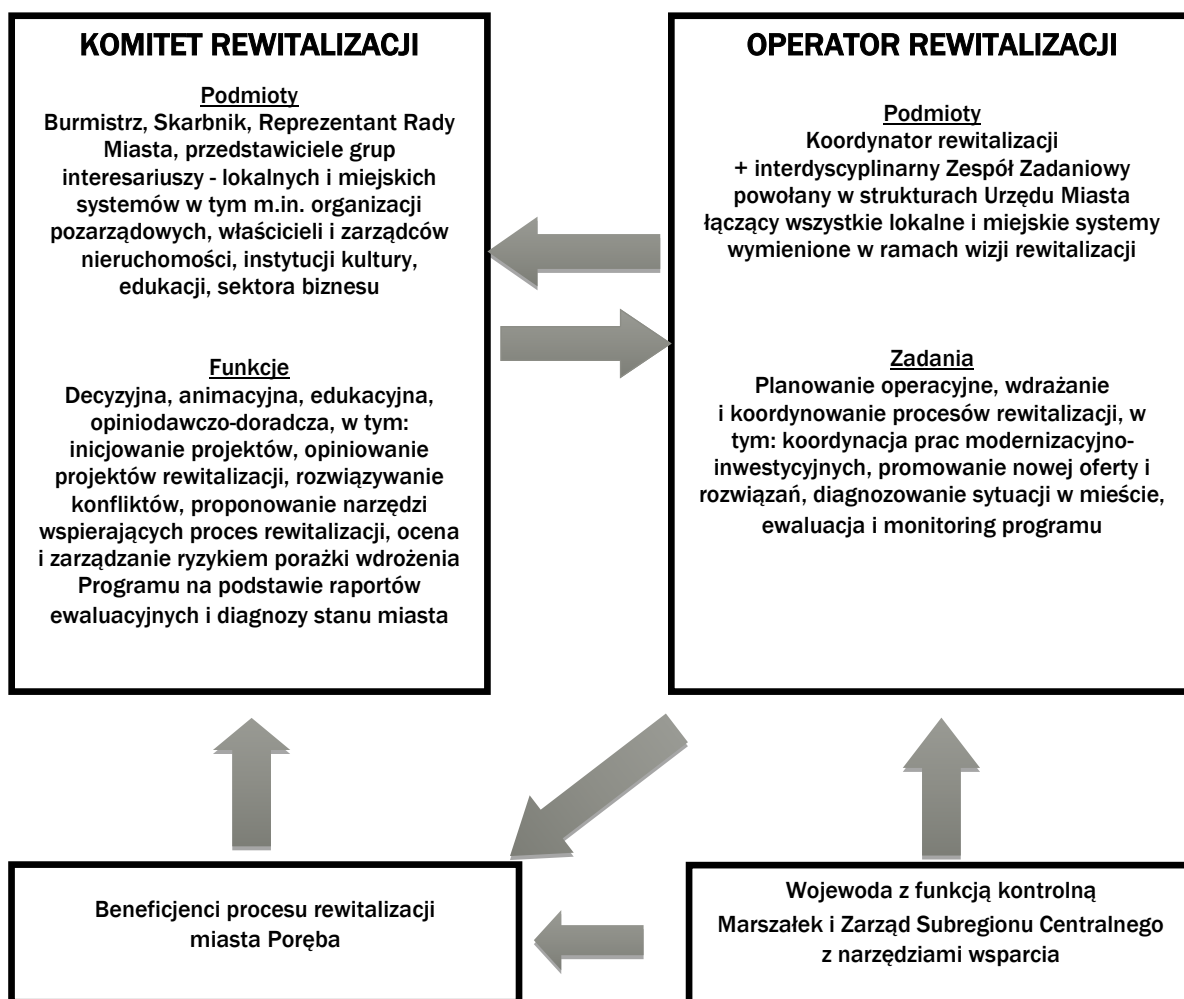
KOMITET REWITALIZACJI

Podmioty
Burmistrz, Skarbnik, Reprezentant Rady Miasta, przedstawiciele grup interesariuszy - lokalnych i miejskich systemów w tym m.in. organizacji pozarządowych, właścicieli i zarządców nieruchomości, instytucji kultury, edukacji, sektora biznesu

Funkcje
Decyzyjna, animacyjna, edukacyjna, opiniodawczo-doradcza, w tym: inicjowanie projektów, opiniowanie projektów rewitalizacji, rozwiązywanie konfliktów, proponowanie narzędzi wspierających proces rewitalizacji, ocena i zarządzanie ryzykiem porażki wdrożenia Programu na podstawie raportów ewaluacyjnych i diagnozy stanu miasta

OPERATOR REWITALIZACJI

Podmioty
Koordynator rewitalizacji
+ interdyscyplinarny Zespół Zadaniowy powołany w strukturach Urzędu Miasta łączący wszystkie lokalne i miejskie systemy wymienione w ramach wizji rewitalizacji

Zadania
Planowanie operacyjne, wdrażanie i koordynowanie procesów rewitalizacji, w tym: koordynacja prac modernizacyjno-inwestycyjnych, promowanie nowej oferty i rozwiązań, diagnozowanie sytuacji w mieście, ewaluacja i monitoring programu

Beneficjenci procesu rewitalizacji miasta Poręba

Wojewoda z funkcją kontrolną
Marszałek i Zarząd Subregionu Centralnego z narzędziami wsparcia